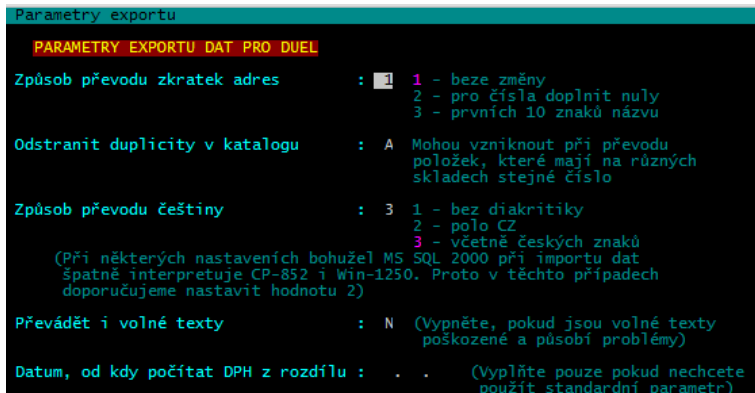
Parametry exportu

PARAMETRY EXPORTU DAT PRO DUEL

Způsob převodu zkratek adres : 1 1 - beze změny
2 - pro čísla doplnit nuly
3 - prvních 10 znaků názvu

Odstranit duplicity v katalogu : A Mohou vzniknout při převodu položek, které mají na různých skladech stejné číslo

Způsob převodu češtiny : 3 1 - bez diakritiky
2 - polo CZ
3 - včetně českých znaků
(Při některých nastaveních bohužel MS SQL 2000 při importu dat špatně interpretuje CP-852 i Win-1250. Proto v těchto případech doporučujeme nastavit hodnotu 2)

Převádět i volné texty : N (Vypněte, pokud jsou volné texty poškozené a působí problémy)

Datum, od kdy počítat DPH z rozdílu : . . (Vyplňte pouze pokud nechcete použít standardní parametr)